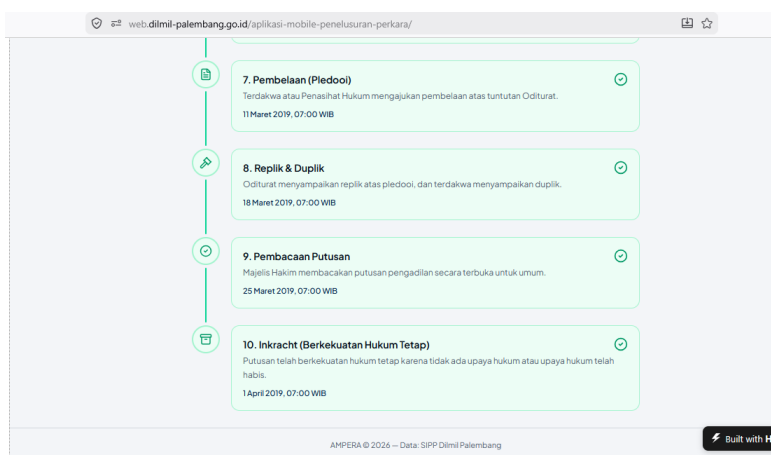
web.dilmil-palembang.go.id/aplikasi-mobile-penelusuran-perkara/

7. Pembelaan (Pledooi)
Terdakwa atau Penasihat Hukum mengajukan pembelaan atas tuntutan Oditurat.
11 Maret 2019, 07:00 WIB

8. Replik & Duplik
Oditurat menyampaikan replik atas pledooi, dan terdakwa menyampaikan duplik.
18 Maret 2019, 07:00 WIB

9. Pembacaan Putusan
Majelis Hakim membacakan putusan pengadilan secara terbuka untuk umum.
25 Maret 2019, 07:00 WIB

10. Inkracht (Berkekuatan Hukum Tetap)
Putusan telah berkekuatan hukum tetap karena tidak ada upaya hukum atau upaya hukum telah habis.
1 April 2019, 07:00 WIB

AMPERA © 2026 — Data: SIPP Dilmil Palembang

Built with H